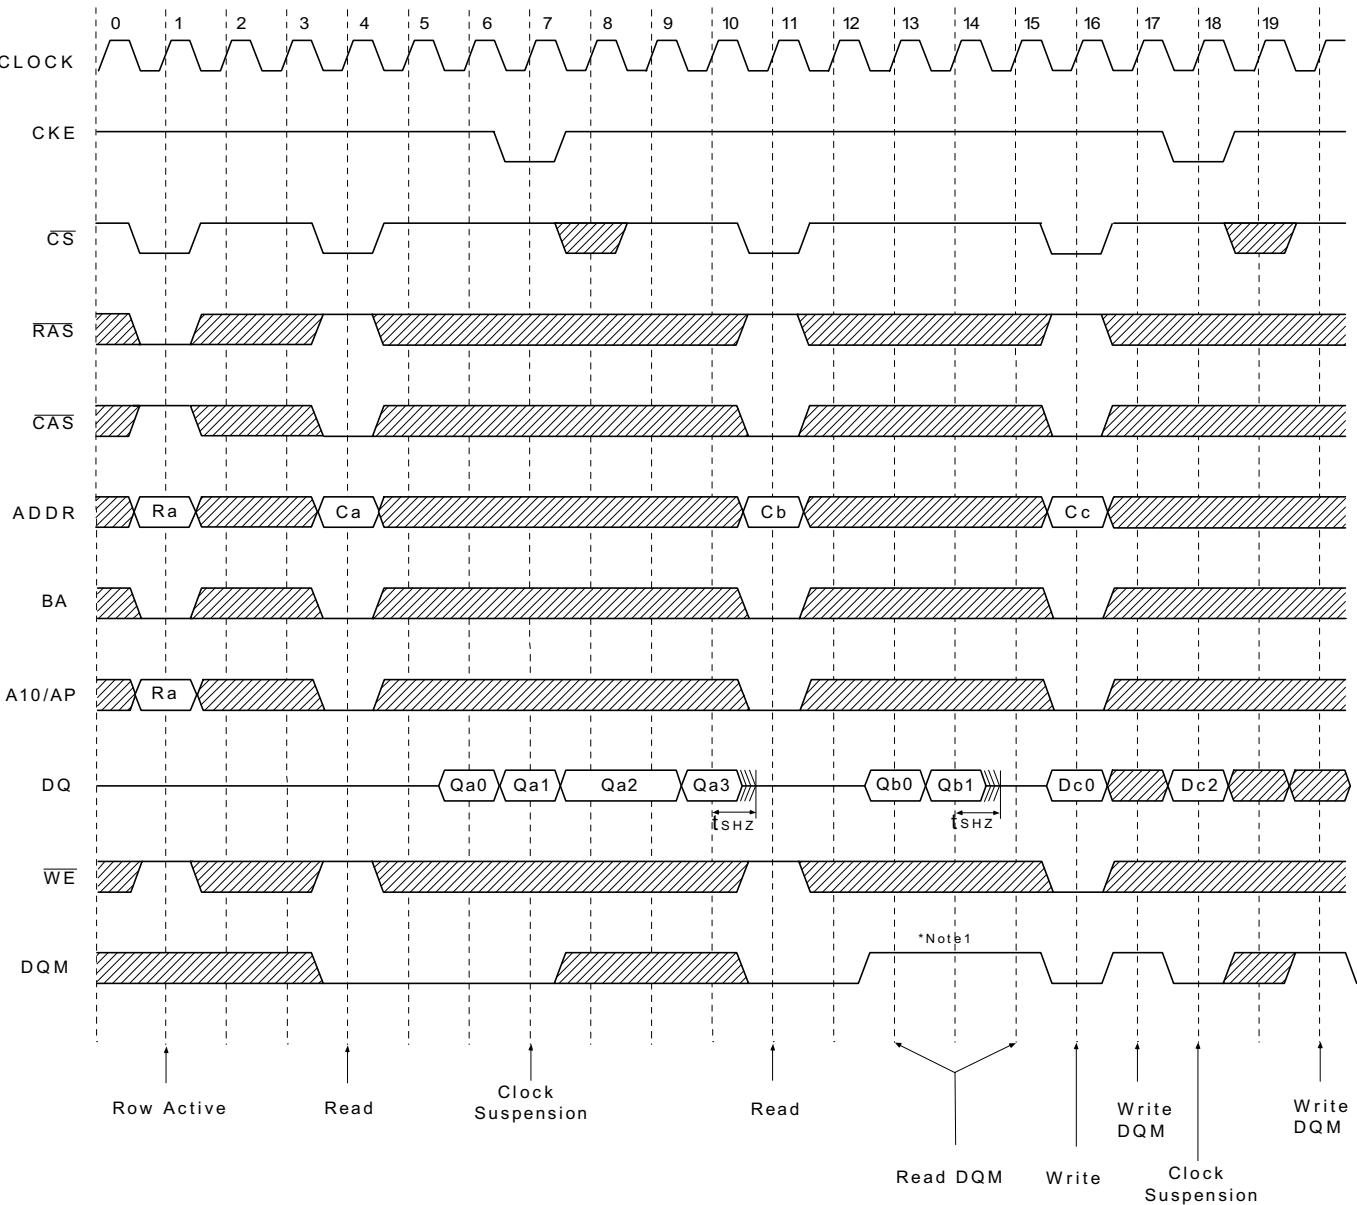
0 1 2 3 4 5 6 7 8 9 10 11 12 13 14 15 16 17 18 19

CLOCK

CKE

$\overline{CS}$

$\overline{RAS}$

$\overline{CAS}$

ADDR Ra Ca Cb Cc

BA

A10/AP Ra

DQ Qa0 Qa1 Qa2 Qa3 Qb0 Qb1 Dc0 Dc2

$t_{SHZ}$ $t_{SHZ}$

$\overline{WE}$

DQM

*Note1

Row Active

Read

Clock Suspension

Read

Read DQM

Write

Write DQM

Clock Suspension

Write DQM